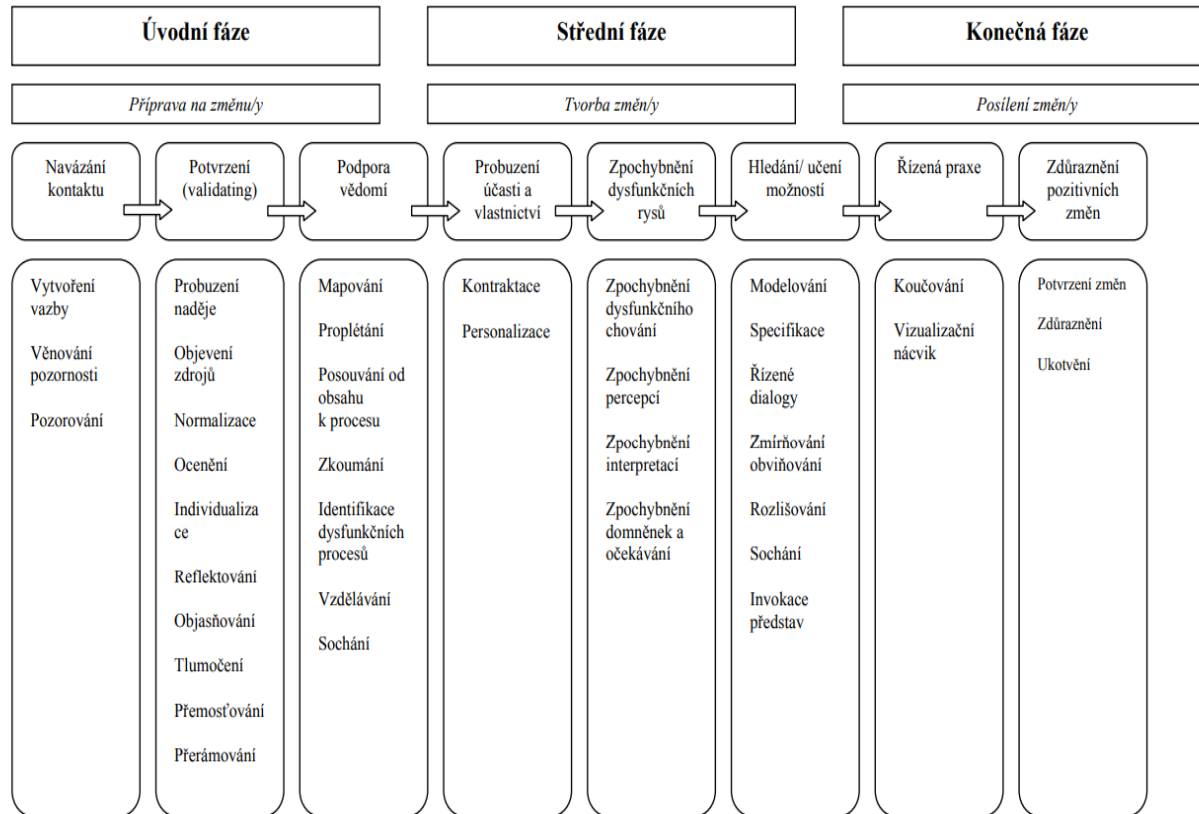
Úvodní fáze

Střední fáze

Konečná fáze

Příprava na změnu/y

Tvorba změn/y

Posílení změn/y

Navázání kontaktu

Potvrzení (validating)

Podpora vědomí

Probuzení účasti a vlastnictví

Zpochybnění dysfunkčních rysů

Hledání/ učení možností

Řízená praxe

Zdůraznění pozitivních změn

Vytvoření vazby

Věnování pozornosti

Pozorování

Probuzení naděje

Objevení zdrojů

Normalizace

Ocenění

Individualizace

Reflektování

Objasňování

Tlumočení

Přemosťování

Přerámování

Mapování

Proplétání

Posouvání od obsahu k procesu

Zkoumání

Identifikace dysfunkčních procesů

Vzdělávání

Sochání

Kontraktace

Personalizace

Zpochybnění dysfunkčního chování

Zpochybnění percepcí

Zpochybnění interpretací

Zpochybnění domněnek a očekávání

Modelování

Specifikace

Řízené dialogy

Zmírňování obviňování

Rozlišování

Sochání

Invokace představ

Koučování

Vizualizační nácvik

Potvrzení změn

Zdůraznění

Ukotvění